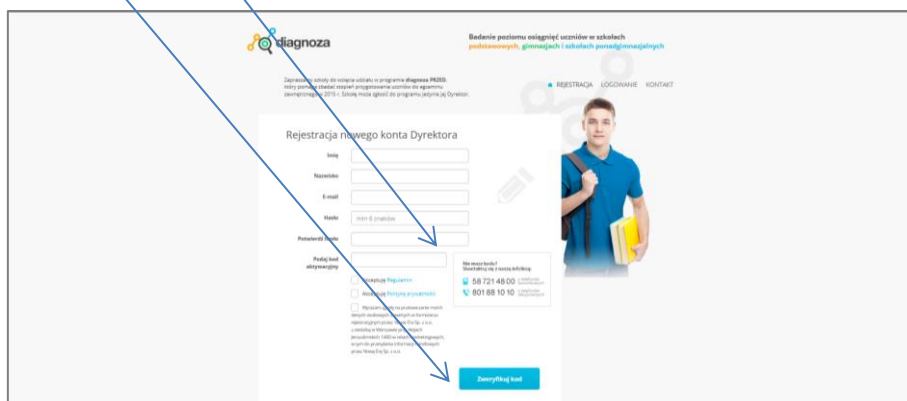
diagnoza

Badanie poziomu osiągnięć uczniów w szkołach podstawowych, gimnazjach i szkołach ponadgimnazjalnych

Zapraszamy szkoły do wzięcia udziału w programie diagnoza PRZED, który pomoże zbadać stopień przygotowania uczniów do egzaminu zewnętrznego 2015 r. Szkołę może zgłosić do programu jedynie jej Dyrektor.

REJESTRACJA LOGOWANIE KONTAKT

Rejestracja nowego konta Dyrektora

Imię

Nazwisko

E-mail

Hasło min 8 znaków

Powtórz hasło

Podaj kod aktywacyjny

Akceptuję Regulamin

Akceptuję Politykę prywatności

Wyrażam zgodę na przetwarzanie moich danych osobowych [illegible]

Nie masz kodu? Skontaktuj się z naszą infolinią:

58 721 48 00

801 88 10 10

Zweryfikuj kod